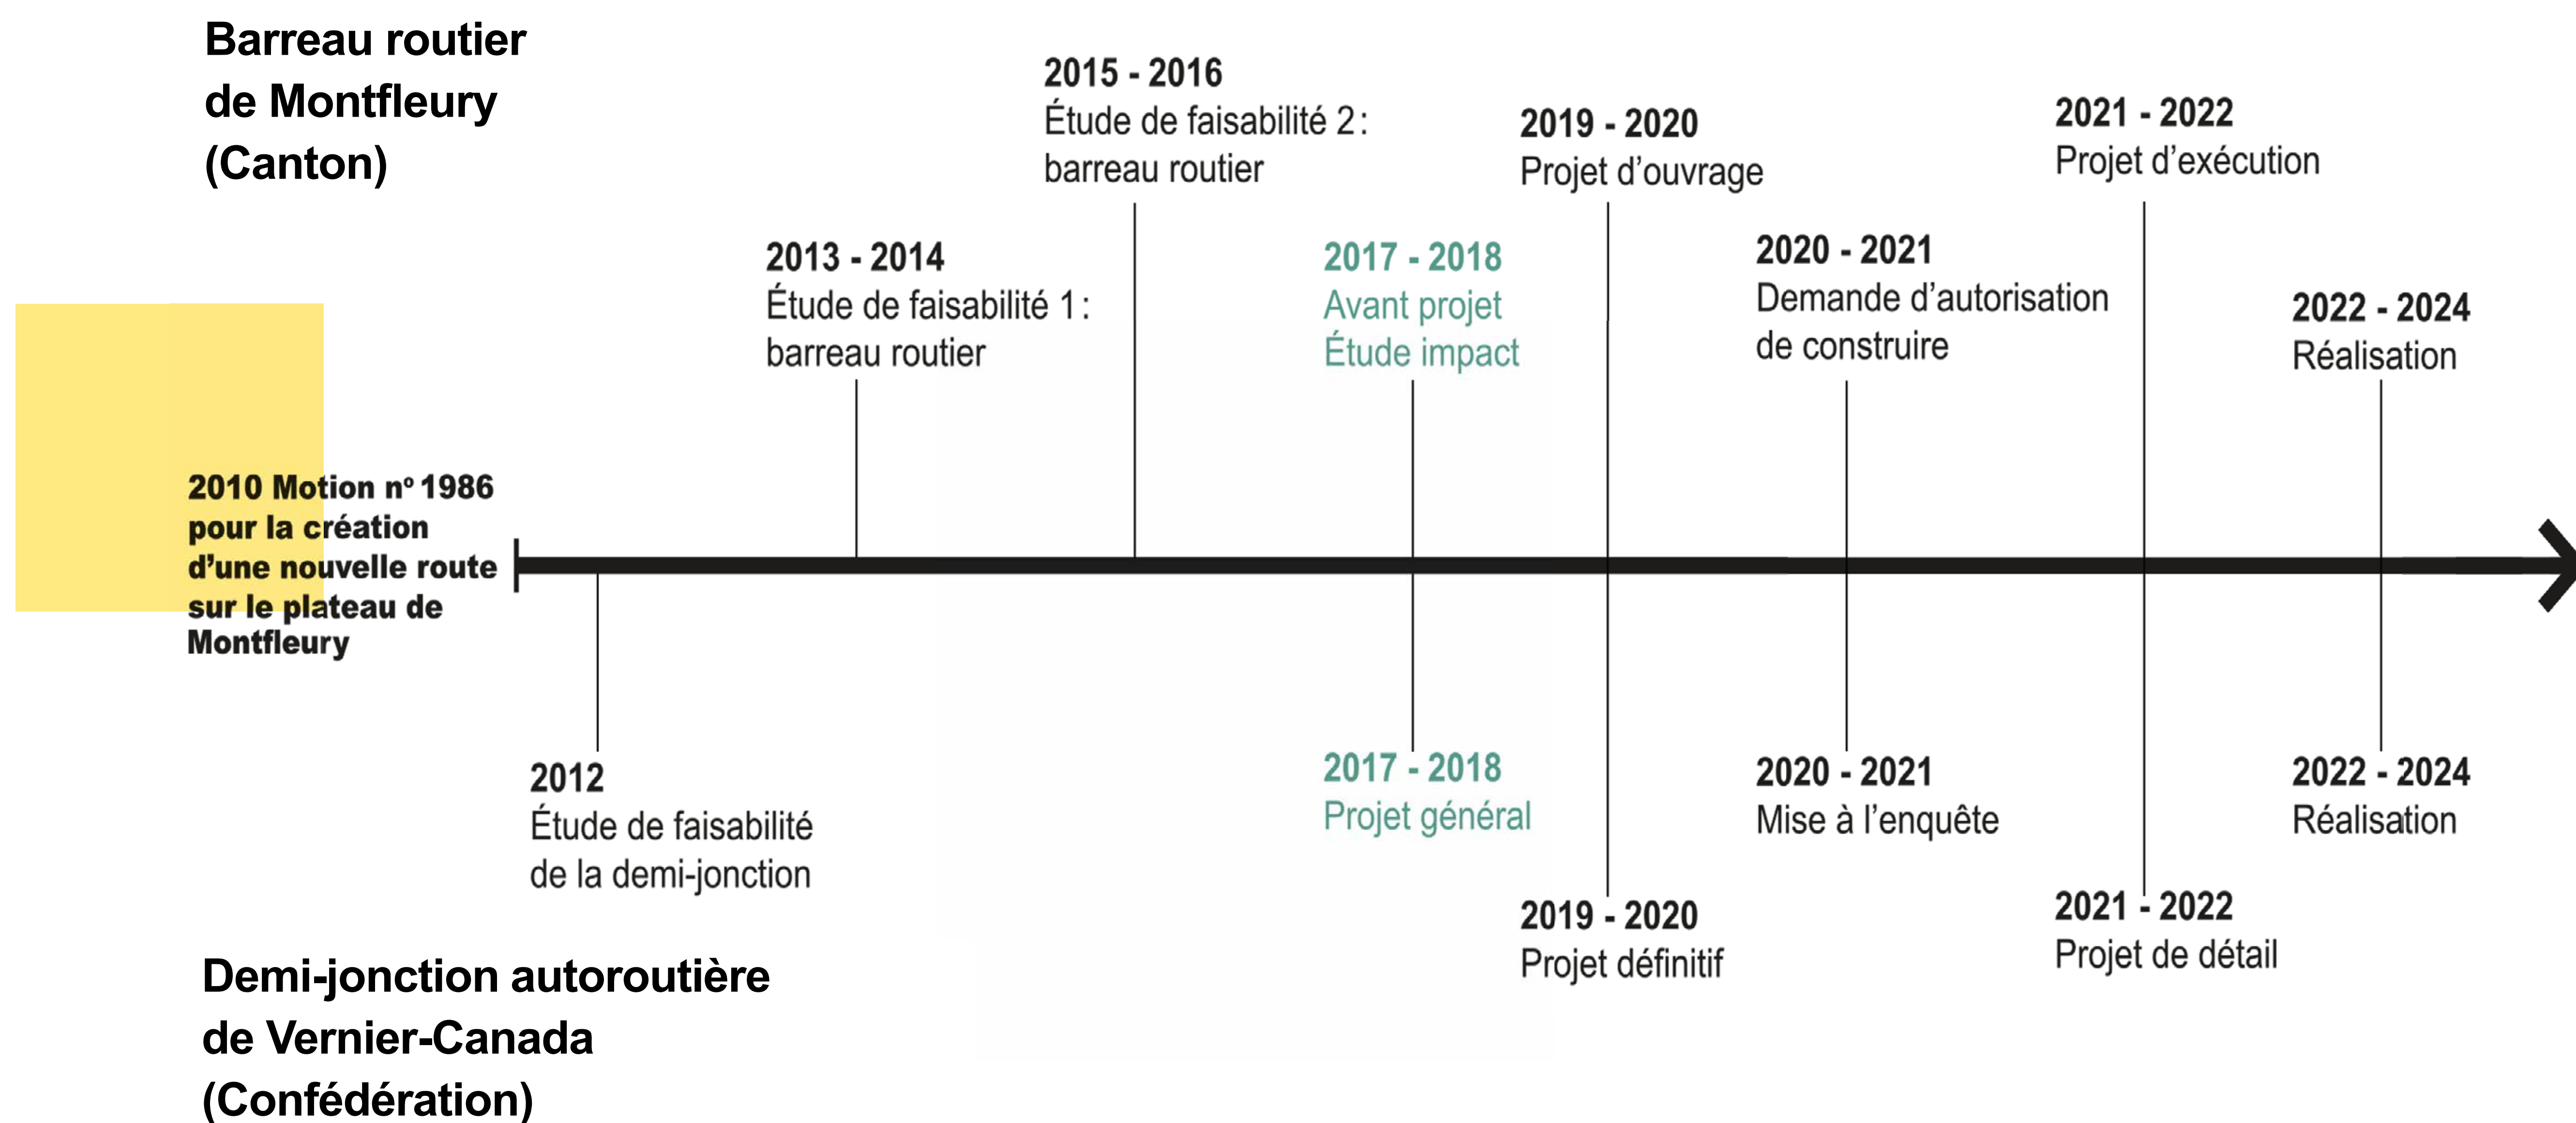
Barreau routier de Montfleury (Canton)

2015 - 2016
Étude de faisabilité 2 : barreau routier

2019 - 2020
Projet d'ouvrage

2021 - 2022
Projet d'exécution

2013 - 2014
Étude de faisabilité 1 : barreau routier

2017 - 2018
Avant projet
Étude impact

2020 - 2021
Demande d'autorisation de construire

2022 - 2024
Réalisation

2010 Motion nº 1986 pour la création d'une nouvelle route sur le plateau de Montfleury

2012
Étude de faisabilité de la demi-jonction

2017 - 2018
Projet général

2020 - 2021
Mise à l'enquête

2022 - 2024
Réalisation

2019 - 2020
Projet définitif

2021 - 2022
Projet de détail

Demi-jonction autoroutière de Vernier-Canada (Confédération)